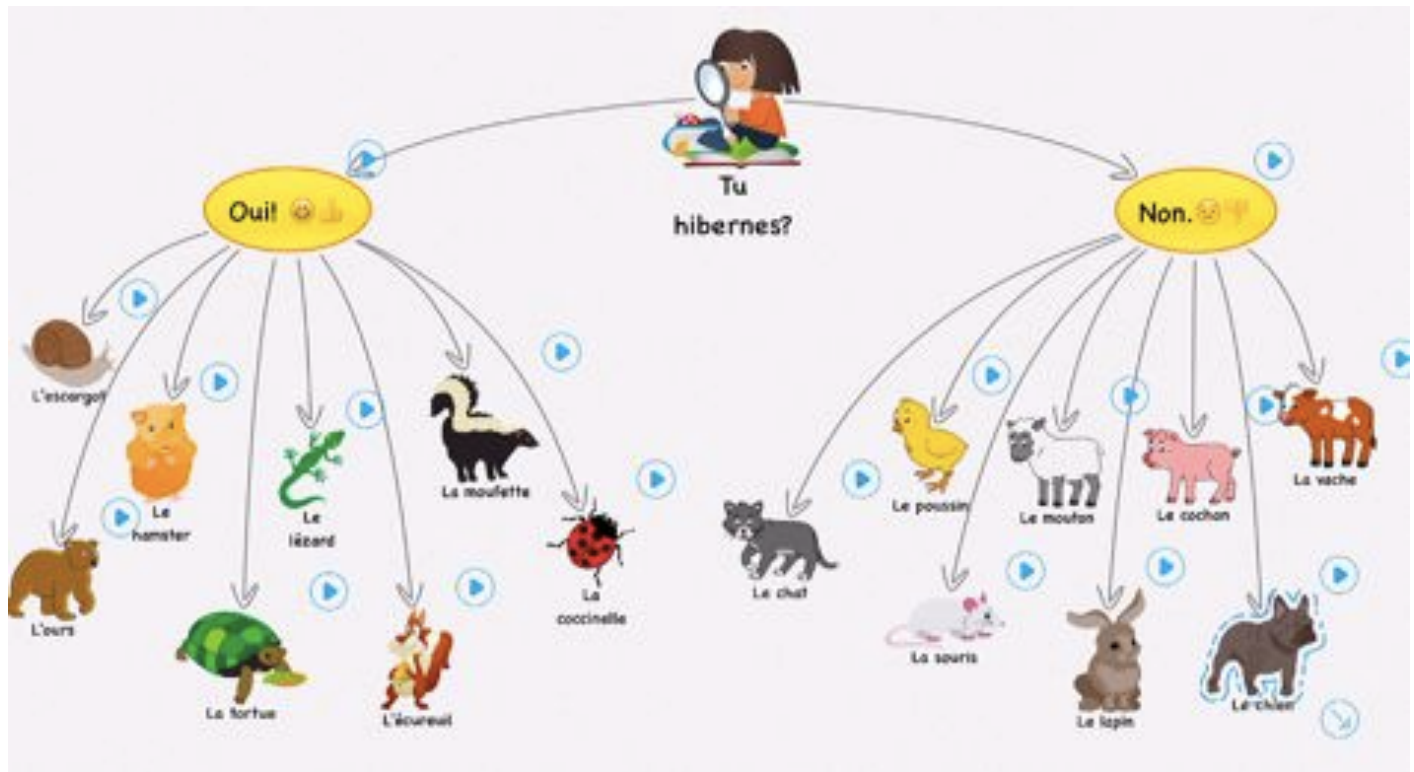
Tu hibernes?

Oui! 😊👍

L'escargot

Le hamster

Le lézard

La moufette

La coccinelle

L'ours

La tortue

L'écureuil

Non. 😞👎

Le chat

Le poussin

Le mouton

Le cochon

La vache

La souris

Le lapin

Le chien